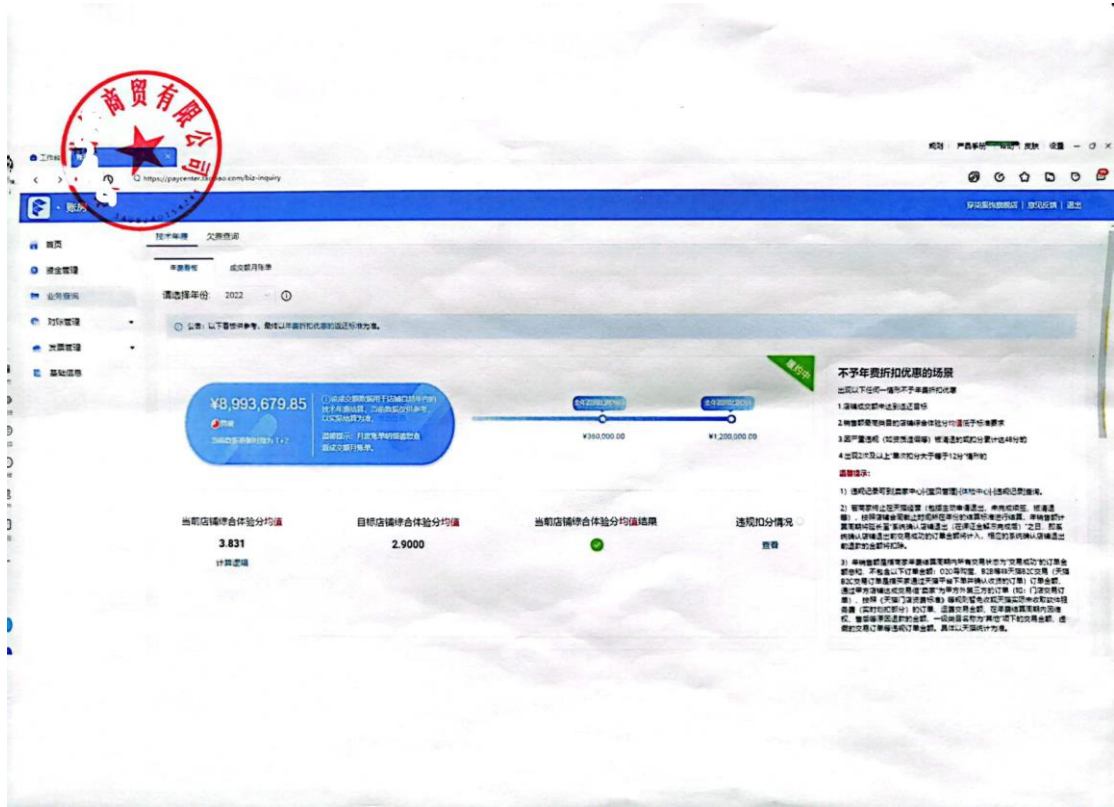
商贸有限公司

工作台

https://paycenter.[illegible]ao.com/biz-inquiry

规划 | 严选多哈 | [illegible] | 反馈 | 设置

账房

穿间聚饮旗舰店 | 意见反馈 | 退出

首页
资金管理
业务查询
对账管理
发票管理
基础信息

技术年费　欠费查询

年费查询　成交额月账单

请选择年份: 2022

公告: 以下数据供参考, 最终以年费折扣优惠的描述标准为准。

¥8,993,679.85

当前交易额剩时段为 T+2

当前交易数据用于店铺已经开户的技术年费结算, 当前数据仅供参考, 以实际结算为准。

温馨提示: 只能是最终核准数据, 请以交易月账单。

全年返利比例50%　全年返利比例100%

¥360,000.00　¥1,200,000.00

履约中

不予年费折扣优惠的场景

出现以下任何一情形不予年费折扣优惠

1.店铺或店铺未达到违规目标

2.物值店铺年度综合体验分均值低于标准要求

3.因严重违规（如售假违规等）被清退的或扣分累计达48分的

4.出现2次及以上"售假扣分大于等于12分"情形的

温馨提示:

1) 违规记录可到卖家中心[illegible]

2) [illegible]

3) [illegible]

当前店铺综合体验分均值
3.831
计算逻辑

目标店铺综合体验分均值
2.9000

当前店铺综合体验分均值结果

违规扣分情况
查看